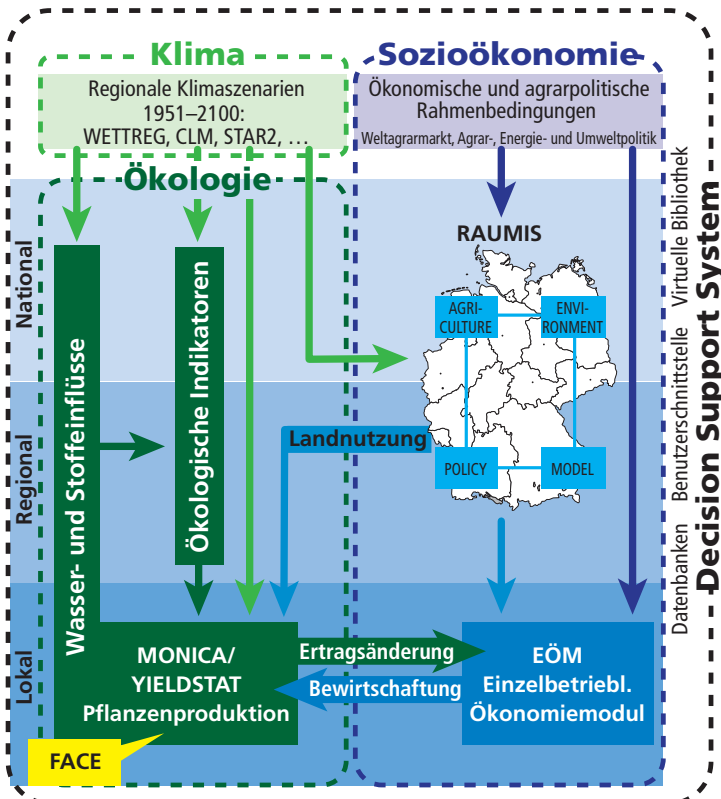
Klima

Regionale Klimaszenarien 1951–2100: WETTREG, CLM, STAR2, …

Sozioökonomie

Ökonomische und agrarpolitische Rahmenbedingungen

Weltagrarmarkt, Agrar-, Energie- und Umweltpolitik

Ökologie

National

Regional

Lokal

Wasser- und Stoffeinflüsse

Ökologische Indikatoren

RAUMIS

AGRI-CULTURE

ENVI-RONMENT

POLICY

MODEL

Landnutzung

MONICA/ YIELDSTAT Pflanzenproduktion

Ertragsänderung

Bewirtschaftung

EÖM Einzelbetriebl. Ökonomiemodul

FACE

Datenbanken Benutzerschnittstelle Virtuelle Bibliothek

Decision Support System